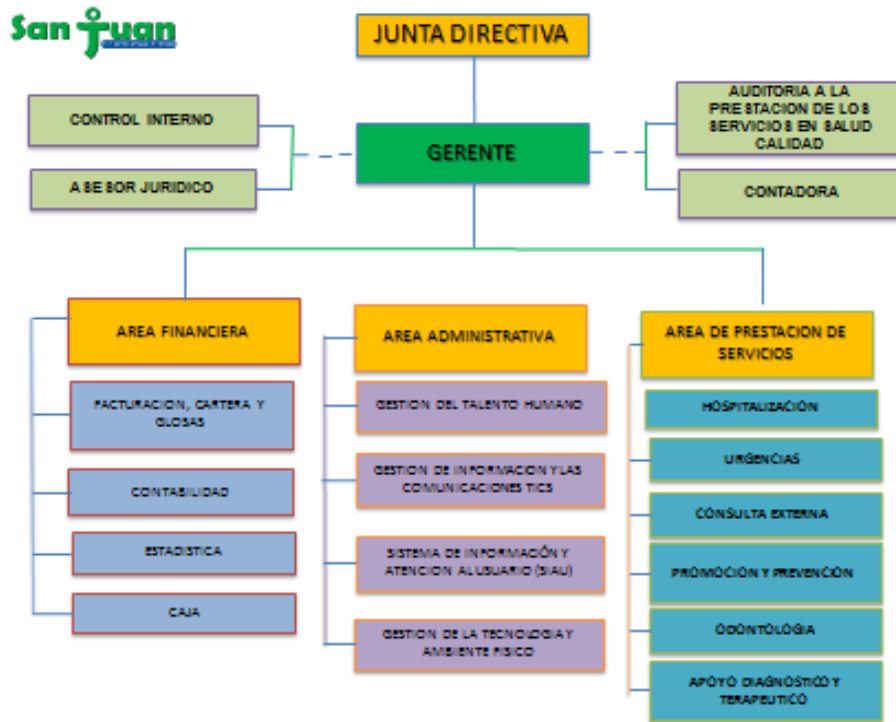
San Juan

JUNTA DIRECTIVA

CONTROL INTERNO

ASESOR JURIDICO

GERENTE

AUDITORIA A LA PRESTACION DE LOS SERVICIOS EN SALUD CALIDAD

CONTADORA

AREA FINANCIERA

FACTURACION, CARTERA Y GLOSAS

CONTABILIDAD

ESTADISTICA

CAJA

AREA ADMINISTRATIVA

GESTION DEL TALENTO HUMANO

GESTION DE INFORMACION Y LAS COMUNICACIONES TICS

SISTEMA DE INFORMACIÓN Y ATENCION AL USUARIO (SIAU)

GESTION DE LA TECNOLOGIA Y AMBIENTE FISICO

AREA DE PRESTACION DE SERVICIOS

HOSPITALIZACIÓN

URGENCIAS

CONSULTA EXTERNA

PROMOCIÓN Y PREVENCIÓN

ODONTOLOGIA

APOYO DIAGNÓSTICO Y TERAPEUTICO